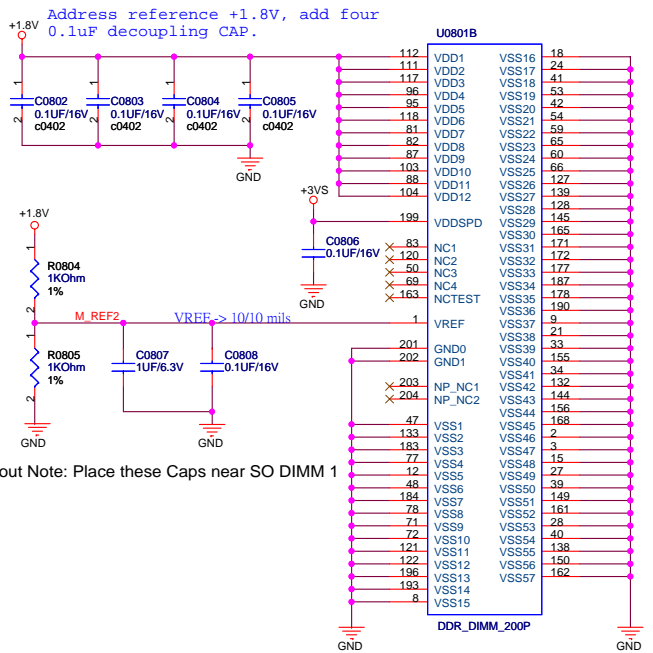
+1.8V
Address reference +1.8V, add four 0.1uF decoupling CAP.

U0801B

1
2
C0802
0.1UF/16V
c0402

1
2
C0803
0.1UF/16V
c0402

1
2
C0804
0.1UF/16V
c0402

1
2
C0805
0.1UF/16V
c0402

GND

+3VS

+1.8V

1
R0804
1KOhm
1%
2

C0806
0.1UF/16V

GND

M_REF2

VREF -> 10/10 mils

1
R0805
1KOhm
1%
2

C0807
1UF/6.3V

C0808
0.1UF/16V

GND

GND

out Note: Place these Caps near SO DIMM 1

| | | | |
|---|---|---|---|
| 112 | VDD1 | VSS16 | 18 |
| 111 | VDD2 | VSS17 | 24 |
| 117 | VDD3 | VSS18 | 41 |
| 96 | VDD4 | VSS19 | 53 |
| 95 | VDD5 | VSS20 | 42 |
| 118 | VDD6 | VSS21 | 54 |
| 81 | VDD7 | VSS22 | 59 |
| 82 | VDD8 | VSS23 | 65 |
| 87 | VDD9 | VSS24 | 60 |
| 103 | VDD10 | VSS25 | 66 |
| 88 | VDD11 | VSS26 | 127 |
| 104 | VDD12 | VSS27 | 139 |
| | | VSS28 | 128 |
| 199 | VDDSPD | VSS29 | 145 |
| | | VSS30 | 165 |
| 83 | NC1 | VSS31 | 171 |
| 120 | NC2 | VSS32 | 172 |
| 50 | NC3 | VSS33 | 177 |
| 69 | NC4 | VSS34 | 187 |
| 163 | NCTEST | VSS35 | 178 |
| | | VSS36 | 190 |
| 1 | VREF | VSS37 | 9 |
| | | VSS38 | 21 |
| 201 | GND0 | VSS39 | 33 |
| 202 | GND1 | VSS40 | 155 |
| | | VSS41 | 34 |
| 203 | NP_NC1 | VSS42 | 132 |
| 204 | NP_NC2 | VSS43 | 144 |
| | | VSS44 | 156 |
| | | VSS45 | 168 |
| 47 | VSS1 | VSS46 | 2 |
| 133 | VSS2 | VSS47 | 3 |
| 183 | VSS3 | VSS48 | 15 |
| 77 | VSS4 | VSS49 | 27 |
| 12 | VSS5 | VSS50 | 39 |
| 48 | VSS6 | VSS51 | 149 |
| 184 | VSS7 | VSS52 | 161 |
| 78 | VSS8 | VSS53 | 28 |
| 71 | VSS9 | VSS54 | 40 |
| 72 | VSS10 | VSS55 | 138 |
| 121 | VSS11 | VSS56 | 150 |
| 122 | VSS12 | VSS57 | 162 |
| 196 | VSS13 | | |
| 193 | VSS14 | | |
| 8 | VSS15 | | |

DDR_DIMM_200P

GND

GND